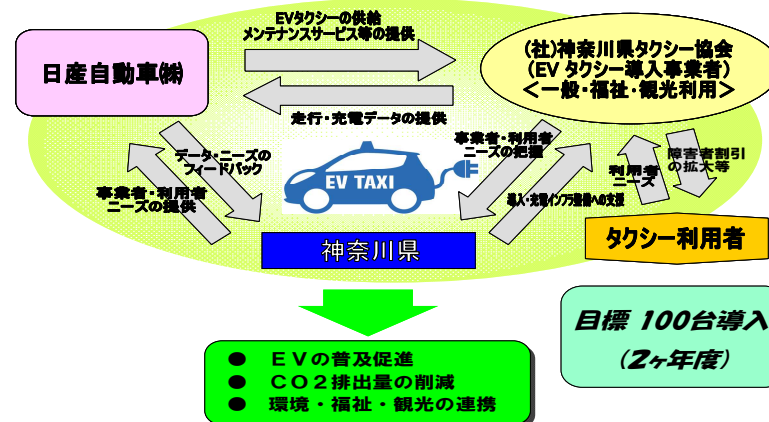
EVタクシーの供給
メンテナンスサービス等の提供

日産自動車㈱

(社)神奈川県タクシー協会
(EV タクシー導入事業者)
<一般・福祉・観光利用>

走行・充電データの提供

データ・ニーズの
フィードバック

事業者・利用者
ニーズの提供

EV TAXI

事業者・利用者
ニーズの把握

導入・充電インフラ整備への支援

利用者
ニーズ

障害者割引
の拡大等

タクシー利用者

神奈川県

目標 100台導入
(2ヶ年度)

● EVの普及促進
● CO2排出量の削減
● 環境・福祉・観光の連携